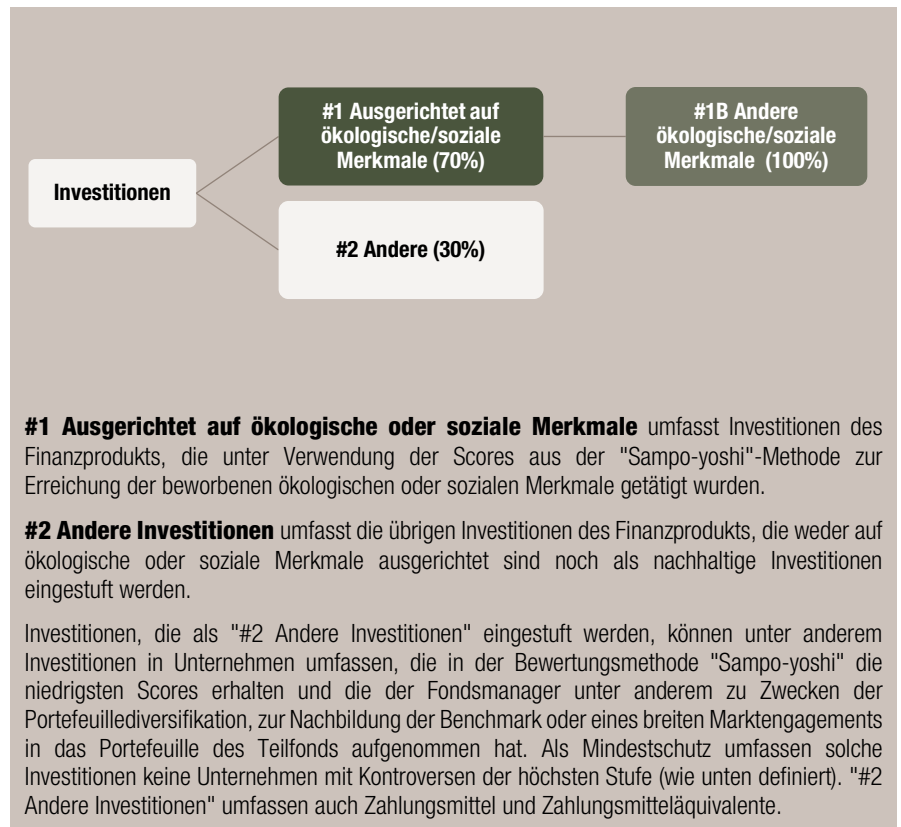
Investitionen

#1 Ausgerichtet auf ökologische/soziale Merkmale (70%)

#1B Andere ökologische/soziale Merkmale (100%)

#2 Andere (30%)

**#1 Ausgerichtet auf ökologische oder soziale Merkmale** umfasst Investitionen des Finanzprodukts, die unter Verwendung der Scores aus der "Sampo-yoshi"-Methode zur Erreichung der beworbenen ökologischen oder sozialen Merkmale getätigt wurden.

**#2 Andere Investitionen** umfasst die übrigen Investitionen des Finanzprodukts, die weder auf ökologische oder soziale Merkmale ausgerichtet sind noch als nachhaltige Investitionen eingestuft werden.

Investitionen, die als "#2 Andere Investitionen" eingestuft werden, können unter anderem Investitionen in Unternehmen umfassen, die in der Bewertungsmethode "Sampo-yoshi" die niedrigsten Scores erhalten und die der Fondsmanager unter anderem zu Zwecken der Portefeuillediversifikation, zur Nachbildung der Benchmark oder eines breiten Marktengagements in das Portefeuille des Teilfonds aufgenommen hat. Als Mindestschutz umfassen solche Investitionen keine Unternehmen mit Kontroversen der höchsten Stufe (wie unten definiert). "#2 Andere Investitionen" umfassen auch Zahlungsmittel und Zahlungsmitteläquivalente.